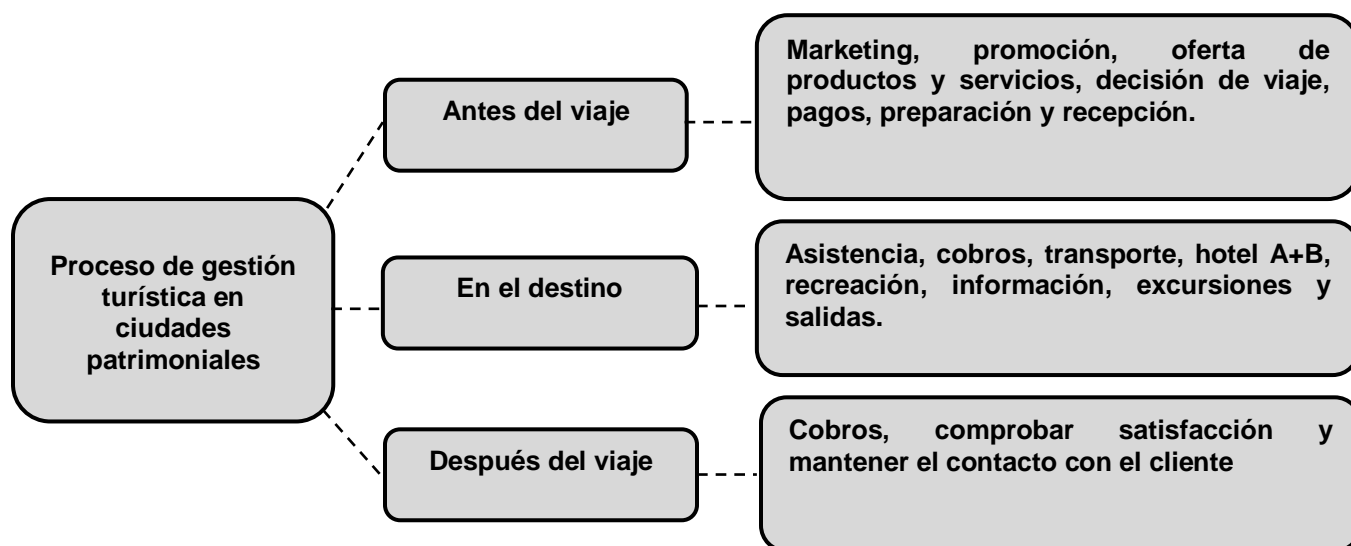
Proceso de gestión turística en ciudades patrimoniales

Antes del viaje

Marketing, promoción, oferta de productos y servicios, decisión de viaje, pagos, preparación y recepción.

En el destino

Asistencia, cobros, transporte, hotel A+B, recreación, información, excursiones y salidas.

Después del viaje

Cobros, comprobar satisfacción y mantener el contacto con el cliente